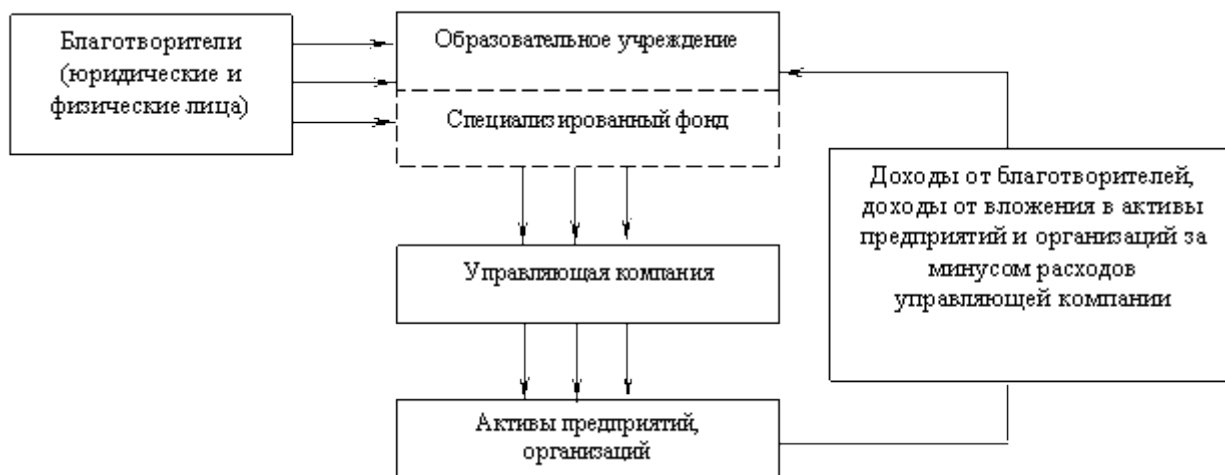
Благотворители (юридические и физические лица)

Образовательное учреждение

Специализированный фонд

Доходы от благотворителей, доходы от вложения в активы предприятий и организаций за минусом расходов управляющей компании

Управляющая компания

Активы предприятий, организаций